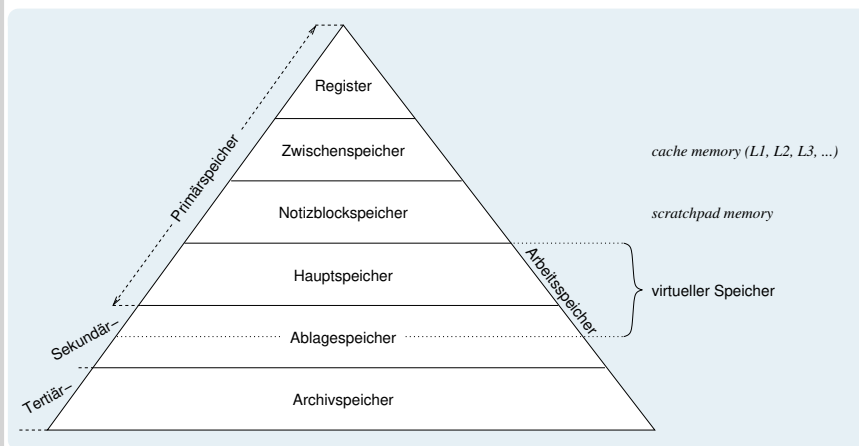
Primärspeicher

Register

Zwischenspeicher

cache memory (L1, L2, L3, ...)

Notizblockspeicher

scratchpad memory

Hauptspeicher

Arbeitsspeicher

virtueller Speicher

Sekundär–

Ablagespeicher

Tertiär–

Archivspeicher